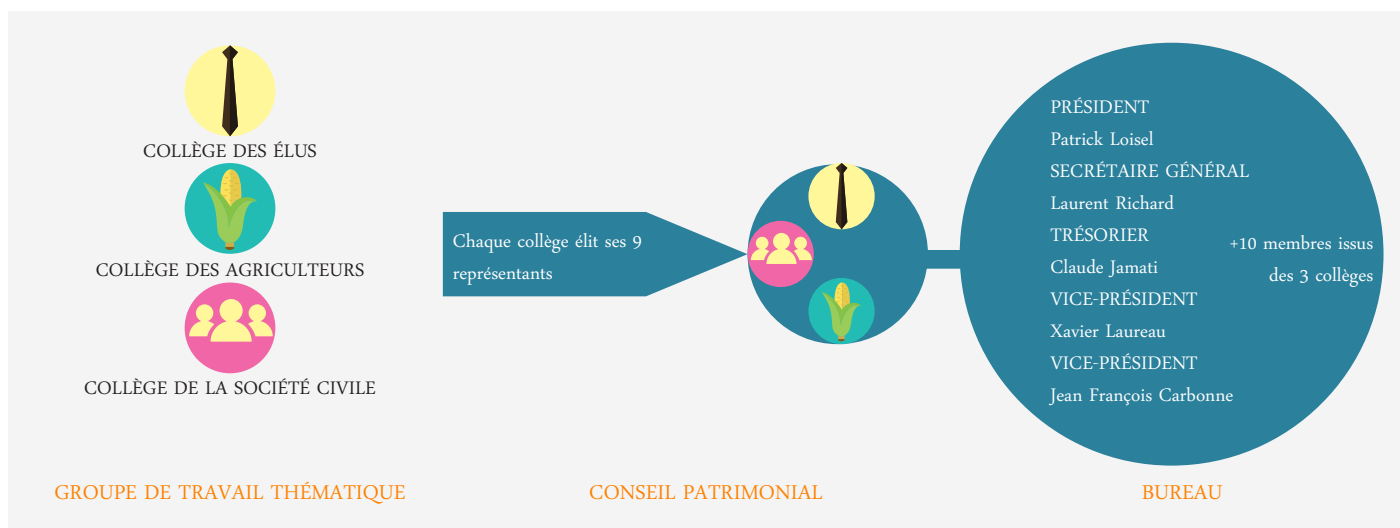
COLLÈGE DES ÉLUS

COLLÈGE DES AGRICULTEURS

COLLÈGE DE LA SOCIÉTÉ CIVILE

Chaque collège élit ses 9 représentants

PRÉSIDENT
Patrick Loisel
SECRÉTAIRE GÉNÉRAL
Laurent Richard
TRÉSORIER
Claude Jamati
VICE-PRÉSIDENT
Xavier Laureau
VICE-PRÉSIDENT
Jean François Carbonne

+10 membres issus des 3 collèges

GROUPE DE TRAVAIL THÉMATIQUE

CONSEIL PATRIMONIAL

BUREAU